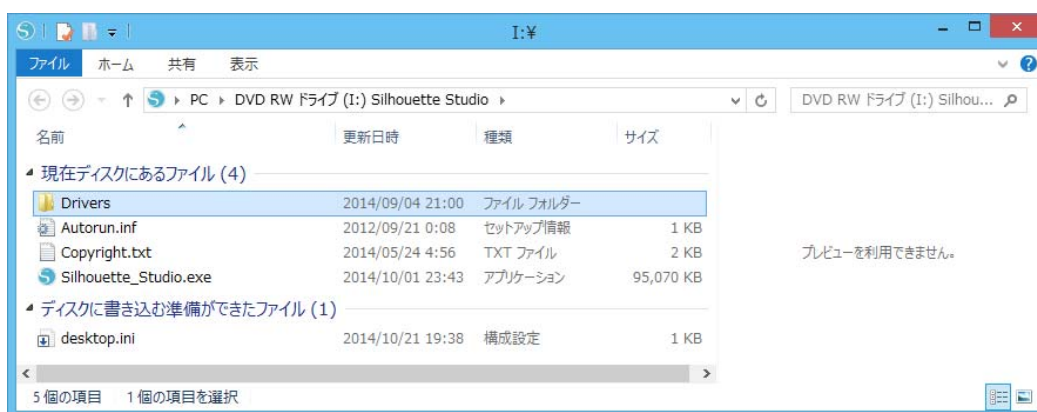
I:¥

ファイル ホーム 共有 表示

PC ▸ DVD RW ドライブ (I:) Silhouette Studio ▸

DVD RW ドライブ (I:) Silhou...

| 名前 | 更新日時 | 種類 | サイズ |
|---|---|---|---|
| ◢ 現在ディスクにあるファイル (4) | | | |
| Drivers | 2014/09/04 21:00 | ファイル フォルダー | |
| Autorun.inf | 2012/09/21 0:08 | セットアップ情報 | 1 KB |
| Copyright.txt | 2014/05/24 4:56 | TXT ファイル | 2 KB |
| Silhouette_Studio.exe | 2014/10/01 23:43 | アプリケーション | 95,070 KB |
| ◢ ディスクに書き込む準備ができたファイル (1) | | | |
| desktop.ini | 2014/10/21 19:38 | 構成設定 | 1 KB |

プレビューを利用できません。

5 個の項目 1 個の項目を選択